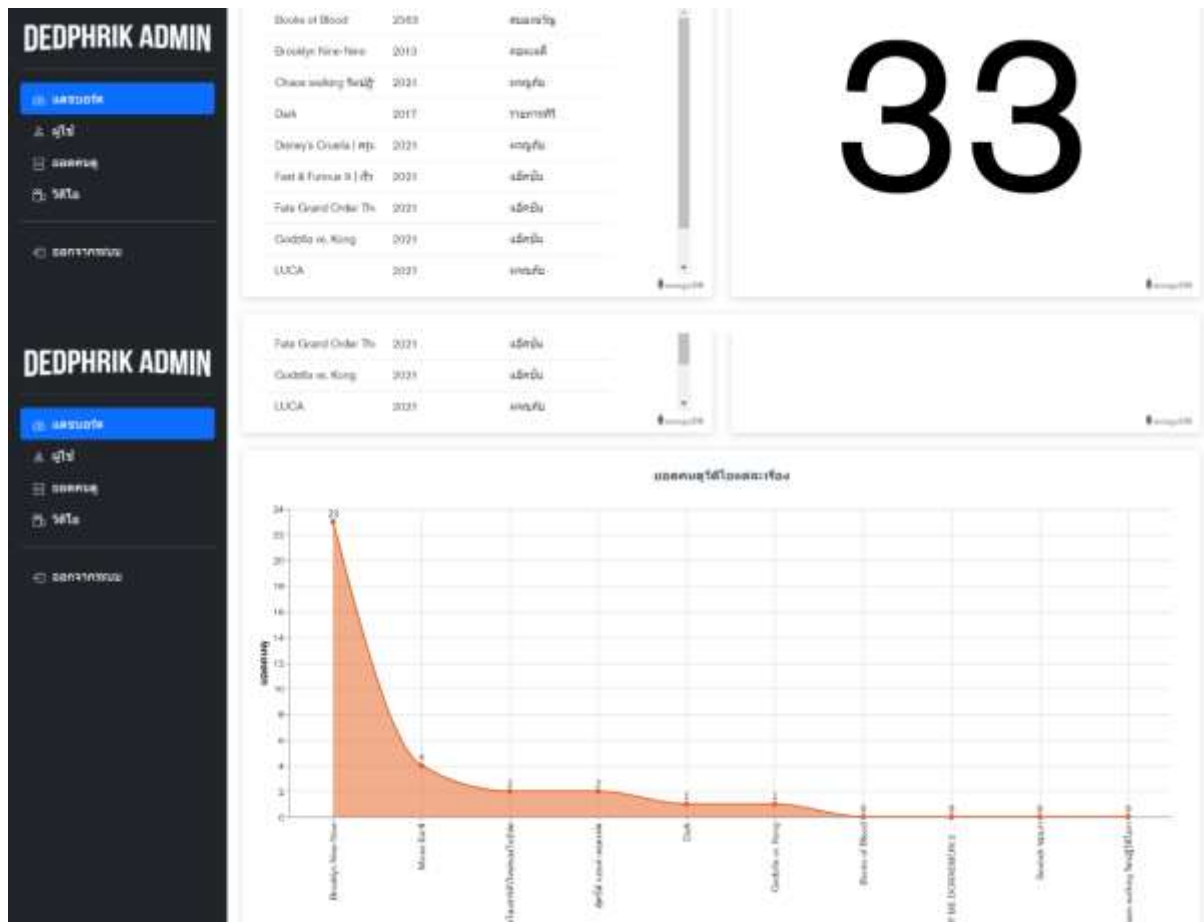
DEDPHRIK ADMIN

แดชบอร์ด
ผู้ใช้
ยอดคนดู
วิดีโอ

ออกจากระบบ

| | | |
|---|---|---|
| Books of Blood | 2563 | สยองขวัญ |
| Brooklyn Nine-Nine | 2013 | คอมเมดี้ |
| Chase walking จีพญ์ผู้ | 2021 | แอนิเมชัน |
| Dark | 2017 | ระทึกขวัญ |
| Disney's Cruella \| ครู | 2021 | แอนิเมชัน |
| Fast & Furious 9 \| เร็ว | 2021 | แอ็คชั่น |
| Fate Grand Order Th | 2021 | แอ็คชั่น |
| Godzilla vs. Kong | 2021 | แอ็คชั่น |
| LUCA | 2021 | แอนิเมชัน |

33

DEDPHRIK ADMIN

แดชบอร์ด
ผู้ใช้
ยอดคนดู
วิดีโอ

ออกจากระบบ

| | | |
|---|---|---|
| Fate Grand Order Th | 2021 | แอ็คชั่น |
| Godzilla vs. Kong | 2021 | แอ็คชั่น |
| LUCA | 2021 | แอนิเมชัน |

ยอดคนดูวิดีโอแต่ละเรื่อง

ยอดคนดู

24
22
20
18
16
14
12
10
8
6
4
2
0

23
4
2
2
1
1
0
0
0
0

Brooklyn Nine-Nine
Mouse Bank
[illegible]
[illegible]
Dark
Godzilla vs. Kong
Books of Blood
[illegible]
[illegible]
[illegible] walking จีพญ์ผู้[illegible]